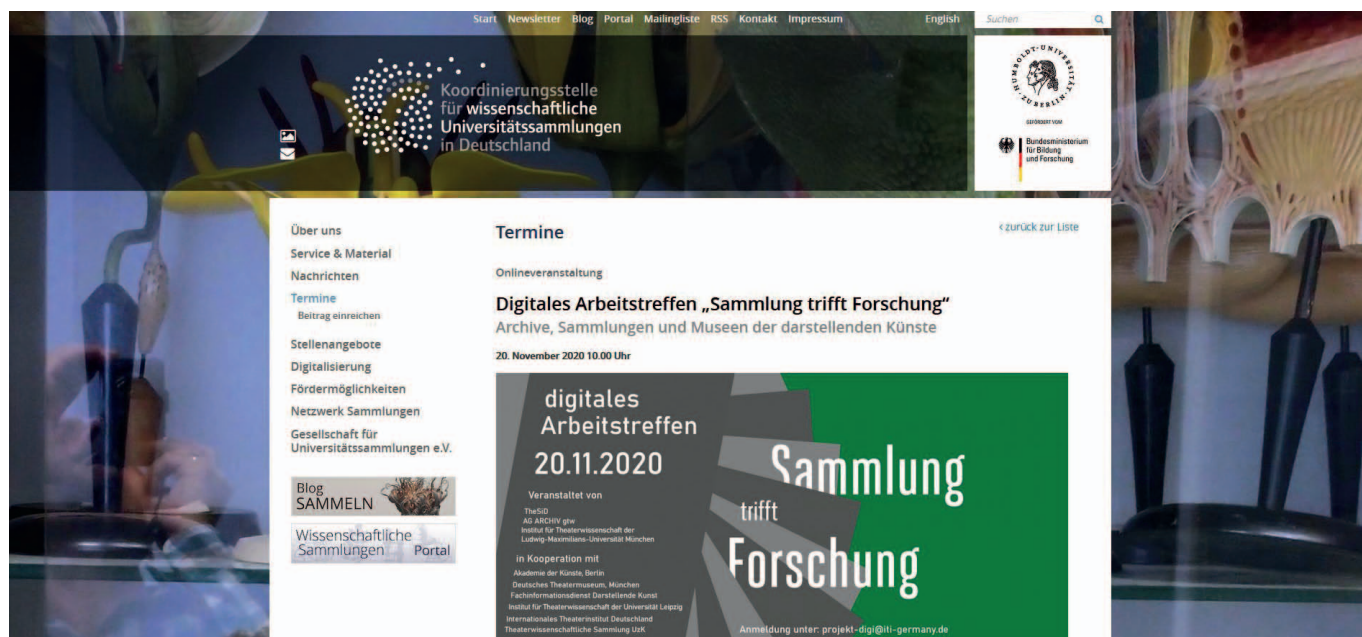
Start Newsletter Blog Portal Mailingliste RSS Kontakt Impressum English Suchen

Koordinierungsstelle für wissenschaftliche Universitätssammlungen in Deutschland

HUMBOLDT-UNIVERSITÄT ZU BERLIN

GEFÖRDERT VOM

Bundesministerium für Bildung und Forschung

Über uns
Service & Material
Nachrichten
Termine
Beitrag einreichen
Stellenangebote
Digitalisierung
Fördermöglichkeiten
Netzwerk Sammlungen
Gesellschaft für Universitätssammlungen e.V.

Blog SAMMELN

Wissenschaftliche Sammlungen Portal

Termine

‹ zurück zur Liste

Onlineveranstaltung

Digitales Arbeitstreffen „Sammlung trifft Forschung“

Archive, Sammlungen und Museen der darstellenden Künste

20. November 2020 10.00 Uhr

digitales Arbeitstreffen

20.11.2020

Veranstaltet von

TheSiD
AG ARCHIV gtw
Institut für Theaterwissenschaft der Ludwig-Maximilians-Universität München

in Kooperation mit

Akademie der Künste, Berlin
Deutsches Theatermuseum, München
Fachinformationsdienst Darstellende Kunst
Institut für Theaterwissenschaft der Universität Leipzig
Internationales Theaterinstitut Deutschland
Theaterwissenschaftliche Sammlung UzK

Sammlung trifft Forschung

Anmeldung unter: projekt-digi@iti-germany.de